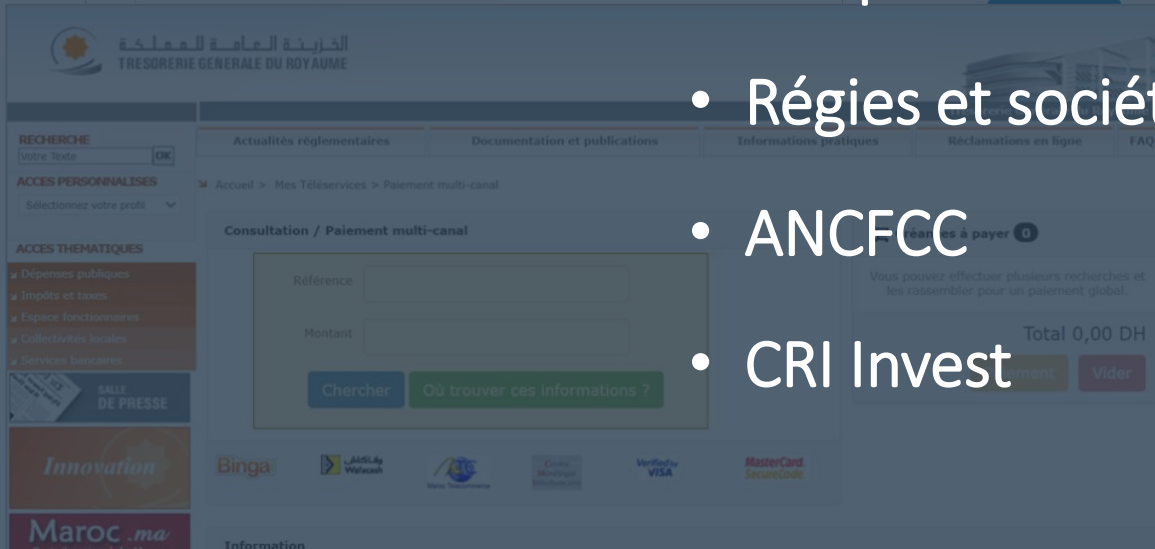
الخزينة العامة للمملكة
TRESORERIE GENERALE DU ROYAUME

• Régies et sociét

• ANCFCC

• CRI Invest

RECHERCHE
Votre Texte OK
ACCES PERSONNALISES
Sélectionnez votre profil
ACCES THEMATIQUES
Dépenses publiques
Impôts et taxes
Espace fonctionnaires
Collectivités locales
Services bancaires
SALLE DE PRESSE
Innovation
Maroc.ma

Actualités réglementaires
Documentation et publications
Informations pratiques
Réclamations en ligne
FAQ

Accueil > Mes Téléservices > Paiement multi-canal

Consultation / Paiement multi-canal
Référence
Montant
Chercher
Où trouver ces informations ?

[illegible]éances à payer 0
Vous pouvez effectuer plusieurs recherches et les rassembler pour un paiement global.
Total 0,00 DH
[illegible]ement
Vider

Binga
وفاكاش Wafacash
Verified by VISA
MasterCard SecureCode

Information